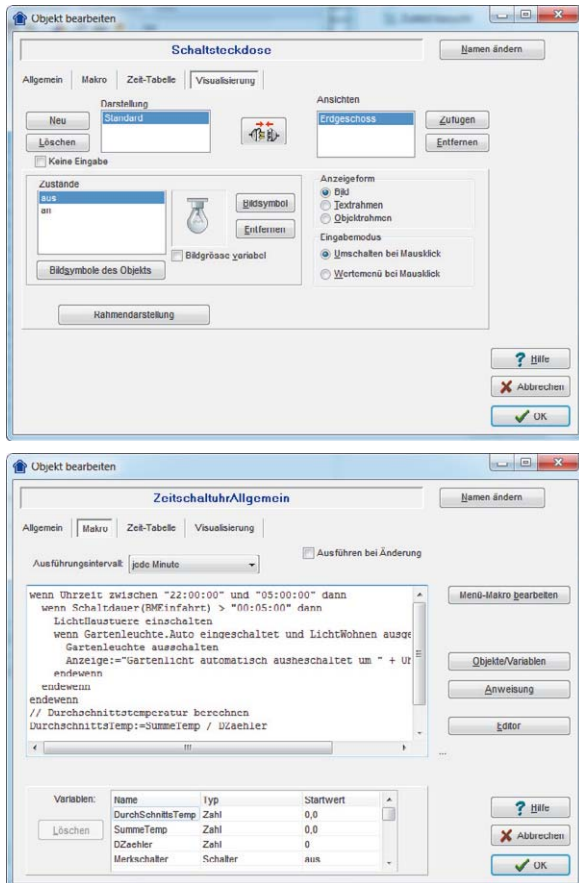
Objekt bearbeiten

Schaltsteckdose

Namen ändern

Allgemein | Makro | Zeit-Tabelle | Visualisierung

Darstellung
Standard

Neu
Löschen
Keine Eingabe

Ansichten
Erdgeschoss

Zufügen
Entfernen

Zustände
aus
an

Bildsymbol
Entfernen
Bildgrösse variabel

Bildsymbole des Objekts

Anzeigeform
Bild
Textrahmen
Objektrahmen

Eingabemodus
Umschalten bei Mausklick
Wertemenü bei Mausklick

Rahmendarstellung

Hilfe
Abbrechen
OK

Objekt bearbeiten

ZeitschaltuhrAllgemein

Namen ändern

Allgemein | Makro | Zeit-Tabelle | Visualisierung

Ausführungsintervall: jede Minute

Ausführen bei Änderung

wenn Uhrzeit zwischen "22:00:00" und "05:00:00" dann
wenn Schaltdauer(BMEinfahrt) > "00:05:00" dann
LichtHaustuere einschalten
wenn Gartenleuchte.Auto eingeschaltet und LichtWohnen ausge
Gartenleuchte ausschalten
Anzeige:="Gartenlicht automatisch ausgeschaltet um " + Uh
endewenn
endewenn
endewenn
// Durchschnittstemperatur berechnen
DurchschnittsTemp:=SummeTemp / DZaehler

Menü-Makro bearbeiten
Objekte/Variablen
Anweisung
Editor

Variablen:
Löschen

| Name | Typ | Startwert |
|---|---|---|
| DurchSchnittsTemp | Zahl | 0,0 |
| SummeTemp | Zahl | 0,0 |
| DZaehler | Zahl | 0 |
| Merkschalter | Schalter | aus |

Hilfe
Abbrechen
OK